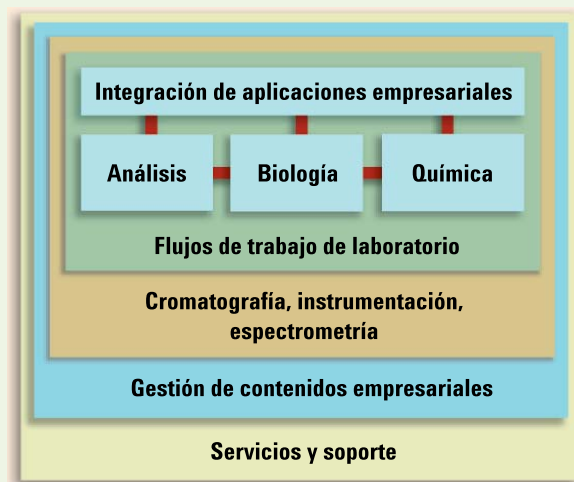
Integración de aplicaciones empresariales

Análisis

Biología

Química

Flujos de trabajo de laboratorio

Cromatografía, instrumentación, espectrometría

Gestión de contenidos empresariales

Servicios y soporte